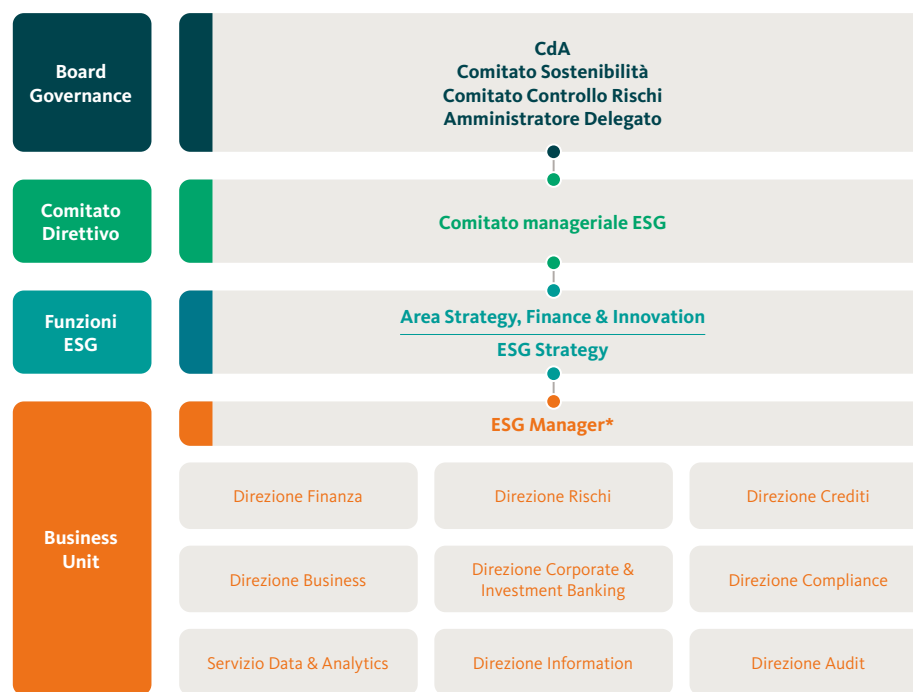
Board Governance

CdA
Comitato Sostenibilità
Comitato Controllo Rischi
Amministratore Delegato

Comitato Direttivo

Comitato manageriale ESG

Funzioni ESG

Area Strategy, Finance & Innovation
ESG Strategy

Business Unit

ESG Manager*

| Direzione Finanza | Direzione Rischi | Direzione Crediti |
|---|---|---|
| Direzione Business | Direzione Corporate & Investment Banking | Direzione Compliance |
| Servizio Data & Analytics | Direzione Information | Direzione Audit |